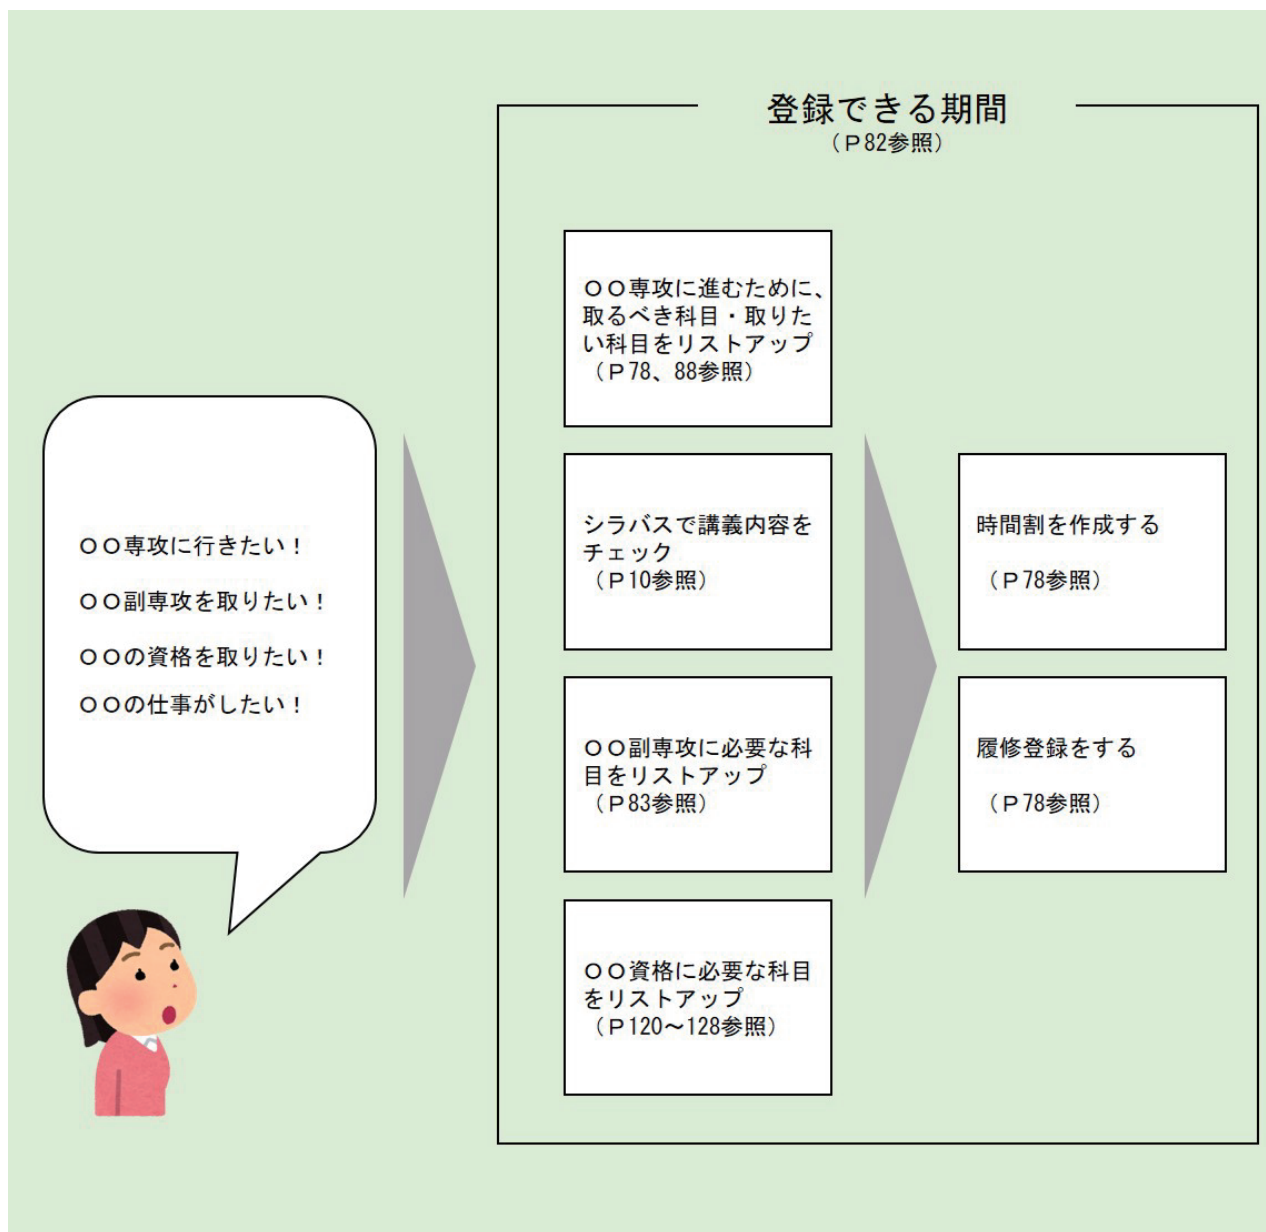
○○専攻に行きたい！

○○副専攻を取りたい！

○○の資格を取りたい！

○○の仕事がしたい！

登録できる期間
（P82参照）

○○専攻に進むために、取るべき科目・取りたい科目をリストアップ
（P78、88参照）

シラバスで講義内容をチェック
（P10参照）

○○副専攻に必要な科目をリストアップ
（P83参照）

○○資格に必要な科目をリストアップ
（P120～128参照）

時間割を作成する

（P78参照）

履修登録をする

（P78参照）